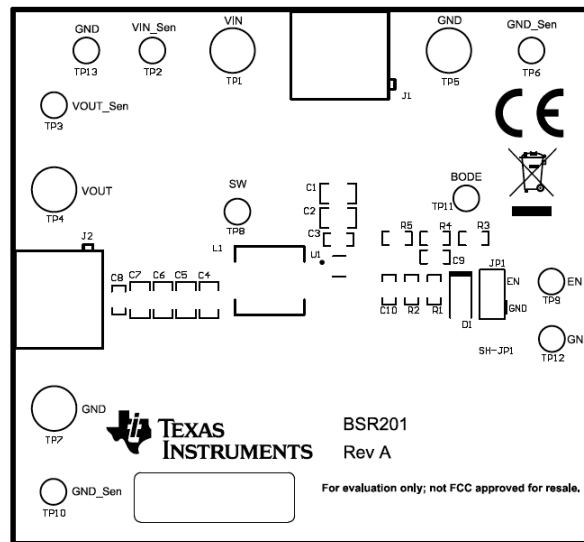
GND
TP13
VIN_Sen
TP2
VIN
TP1
J1
GND
TP5
GND_Sen
TP6
VOUT_Sen
TP3
CE
VOUT
TP4
SW
TP8
C1
C2
C3
U1
BODE
TP11
R5
R4
R3
C9
JP1
EN
GND
EN
TP9
J2
L1
C8
C7
C6
C5
C4
C10
R2
R1
D1
SH-JP1
GN
TP12
GND
TP7
TEXAS INSTRUMENTS
BSR201
Rev A
GND_Sen
TP10
For evaluation only; not FCC approved for resale.